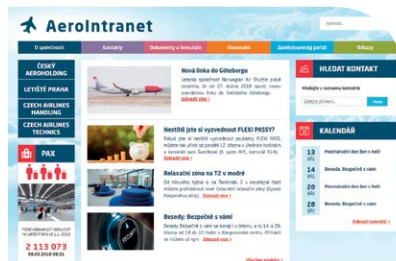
AeroIntranet

O společnosti | Kontakty | Dokumenty a formuláře | Stravování | Zaměstnanecký portál | Odkazy

ČESKÝ AEROHOLDING
LETIŠTĚ PRAHA
CZECH AIRLINES HANDLING
CZECH AIRLINES TECHNICS

PAX

2 113 073

Nová linka do Göteborgu
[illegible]
Zobrazit více

Nestihl jste si vyzvednout FLEXI PASSY?
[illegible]
Zobrazit více

Relaxační zóna na T2 v modré
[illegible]
Zobrazit více

Besedy: Bezpečně s vámi
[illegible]
Zobrazit více

HLEDAT KONTAKT
Hledejte v seznamu kontaktů
Hledat

KALENDÁŘ
13 — Mezinárodní den žen a holí
14 — Beseda: Bezpečně s vámi
27 — Mezinárodní den žen a holí
28 — Beseda: Bezpečně s vámi
Zobrazit kalendář